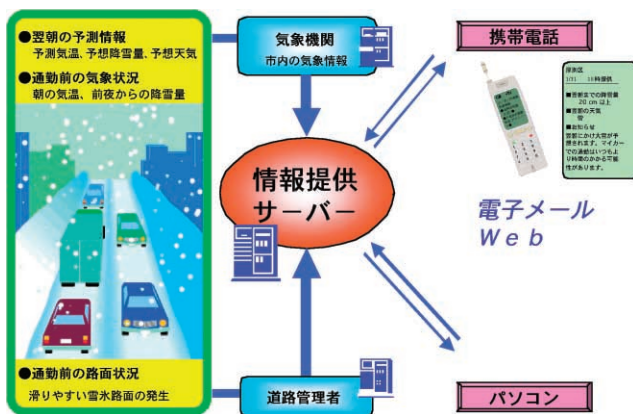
●翌朝の予測情報
予測気温、予想降雪量、予想天気

●通勤前の気象状況
朝の気温、前夜からの降雪量

●通勤前の路面状況
滑りやすい雪氷路面の発生

気象機関
市内の気象情報

情報提供
サーバー

道路管理者

携帯電話

深浦区
1/11 11時現在
■翌朝までの降雪量
20 cm 以上
■翌朝の天気
雪
■お知らせ
翌朝にかけ大雪が予想されます。マイカーでの通勤はいつもより時間のかかる可能性があります。

電子メール
Web

パソコン